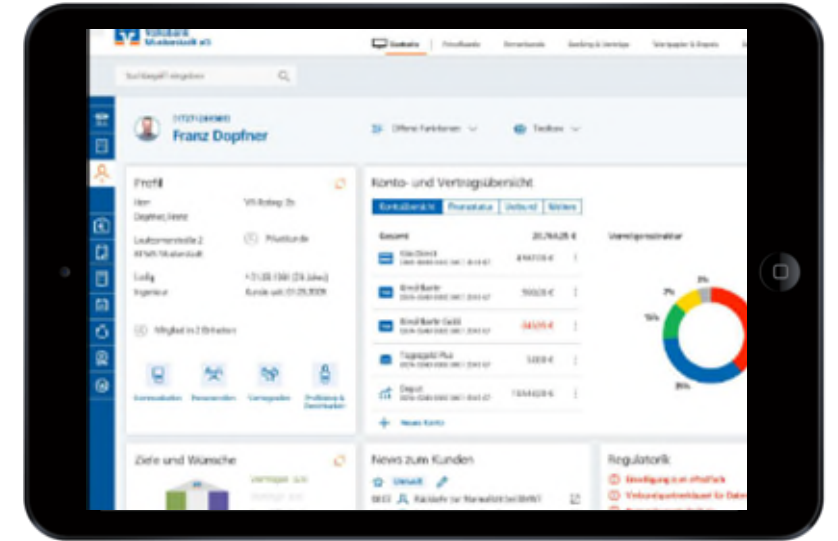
Volksbank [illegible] eG

Suchbegriff eingeben

Franz Dopfner

Offene Funktionen

Toolbox

Profil

Herr
Dopfner, Franz

Lindenstraße 2

Ledig
Ingenieur

Privatkunde

Mitglied in 2 Einheiten

Konto- und Vertragsübersicht

Gesamt

20.764,25 €

Vermögensstruktur

3%

7%

15%

35%

Neues Konto

Ziele und Wünsche

News zum Kunden

Regulatorik